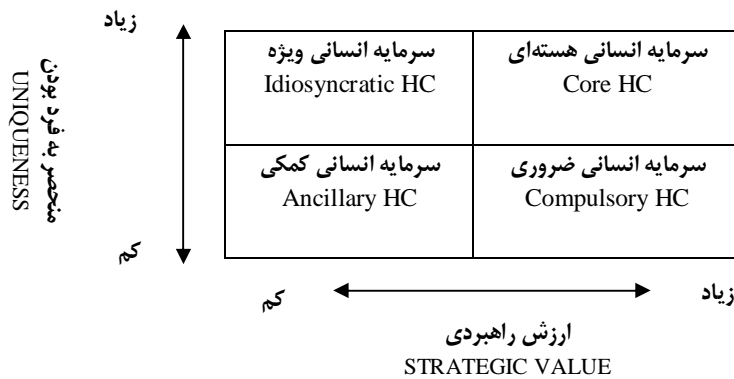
زیاد

منحصر به فرد بودن
UNIQUENESS

کم

| سرمایه انسانی هسته‌ای Core HC | سرمایه انسانی ویژه Idiosyncratic HC |
|---|---|
| سرمایه انسانی ضروری Compulsory HC | سرمایه انسانی کمکی Ancillary HC |

زیاد

کم

ارزش راهبردی
STRATEGIC VALUE